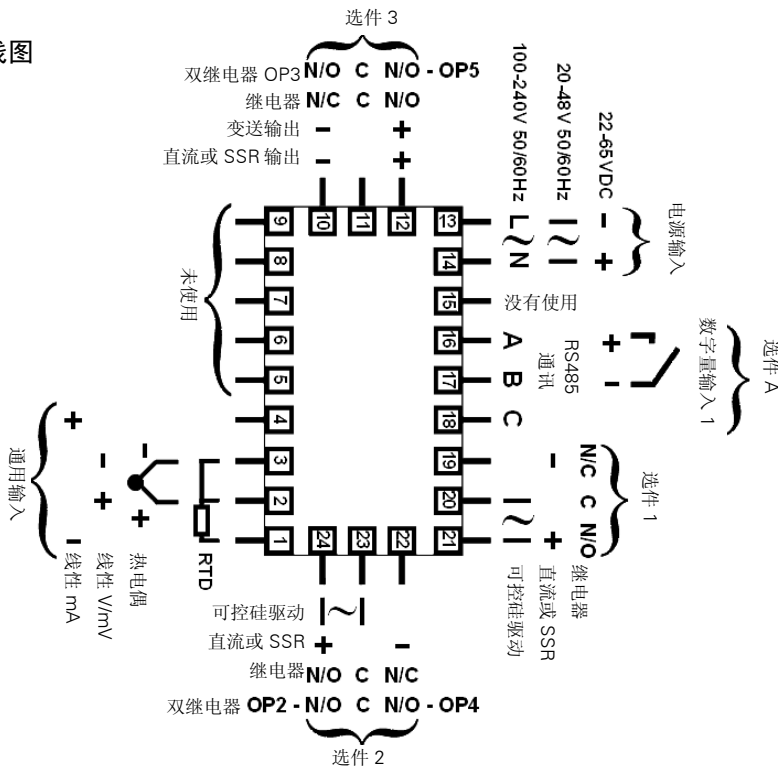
线图

选件 3

双继电器 OP3 N/O C N/O - OP5
继电器 N/C C N/O
变送输出 − +
直流或 SSR 输出 − +

100-240V 50/60Hz
20-48V 50/60Hz
22-65VDC

L N
− +
电源输入

9 10 11 12 13
8 14
7 15
6 16
5 17
4 18
3 19
2 20
1 24 23 22 21

未使用

没有使用

A
B
C
RS485
通讯

+
−
数字量输入 1
选件 A

N/C
C
N/O
选件 1

+
−
通用输入

− +
+
RTD

线性 mA
线性 V/mV
热电偶

继电器
直流或 SSR
可控硅驱动

可控硅驱动
直流或 SSR +
继电器 N/O C N/C
双继电器 OP2 - N/O C N/O - OP4

选件 2